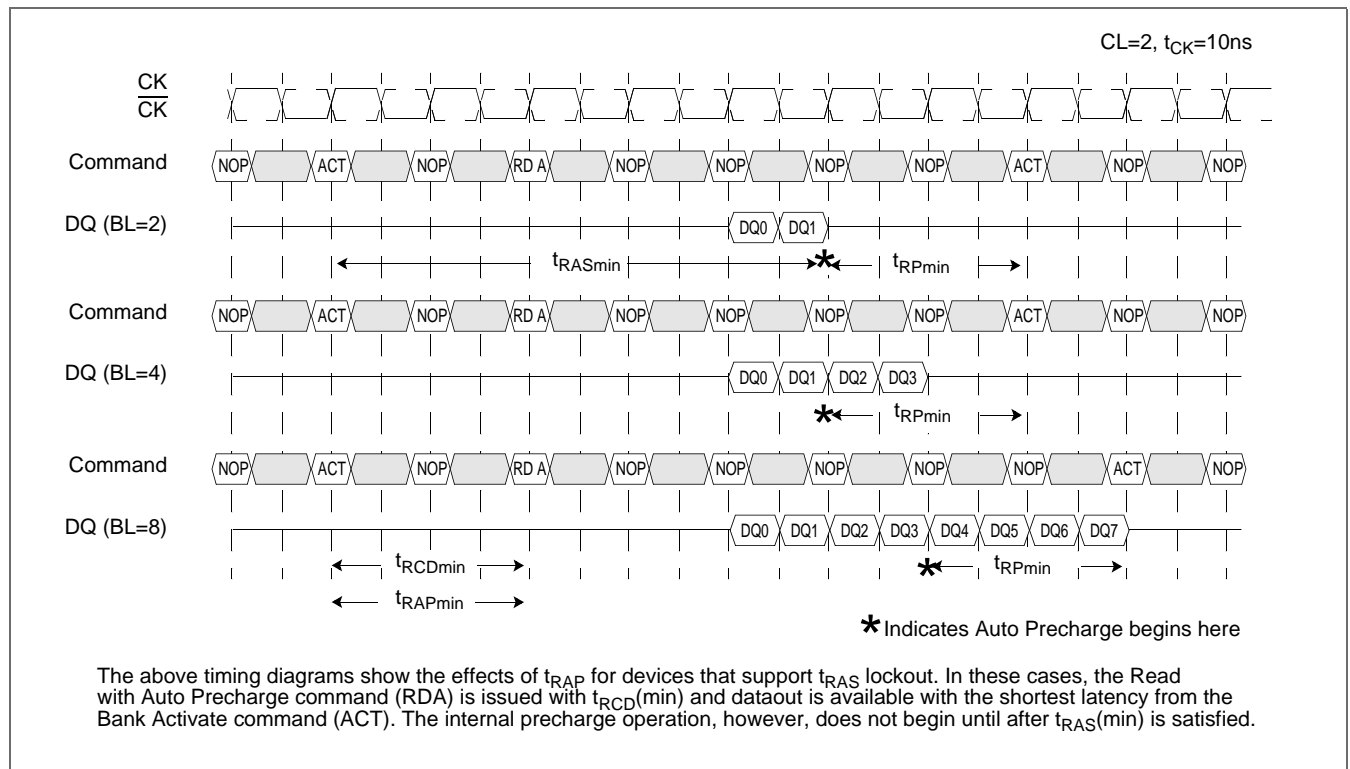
CL=2, $t_{CK}$=10ns

CK
$\overline{CK}$

Command NOP ACT NOP RD A NOP NOP NOP NOP ACT NOP NOP

DQ (BL=2) DQ0 DQ1

$t_{RASmin}$ * $t_{RPmin}$

Command NOP ACT NOP RD A NOP NOP NOP NOP ACT NOP NOP

DQ (BL=4) DQ0 DQ1 DQ2 DQ3

* $t_{RPmin}$

Command NOP ACT NOP RD A NOP NOP NOP NOP NOP ACT NOP

DQ (BL=8) DQ0 DQ1 DQ2 DQ3 DQ4 DQ5 DQ6 DQ7

$t_{RCDmin}$ * $t_{RPmin}$

$t_{RAPmin}$

* Indicates Auto Precharge begins here

The above timing diagrams show the effects of $t_{RAP}$ for devices that support $t_{RAS}$ lockout. In these cases, the Read with Auto Precharge command (RDA) is issued with $t_{RCD}$(min) and dataout is available with the shortest latency from the Bank Activate command (ACT). The internal precharge operation, however, does not begin until after $t_{RAS}$(min) is satisfied.